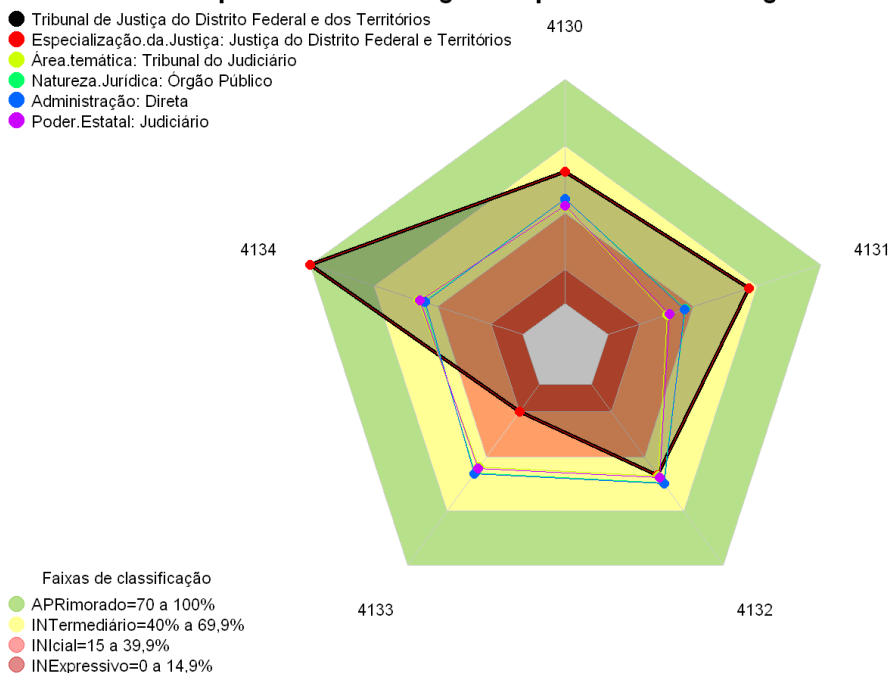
Tribunal de Justiça do Distrito Federal e dos Territórios
Especialização.da.Justiça: Justiça do Distrito Federal e Territórios
Área.temática: Tribunal do Judiciário
Natureza.Jurídica: Órgão Público
Administração: Direta
Poder.Estatal: Judiciário

4130
4131
4132
4133
4134

Faixas de classificação
APRimorado=70 a 100%
INTermediário=40% a 69,9%
INIcial=15 a 39,9%
INExpressivo=0 a 14,9%